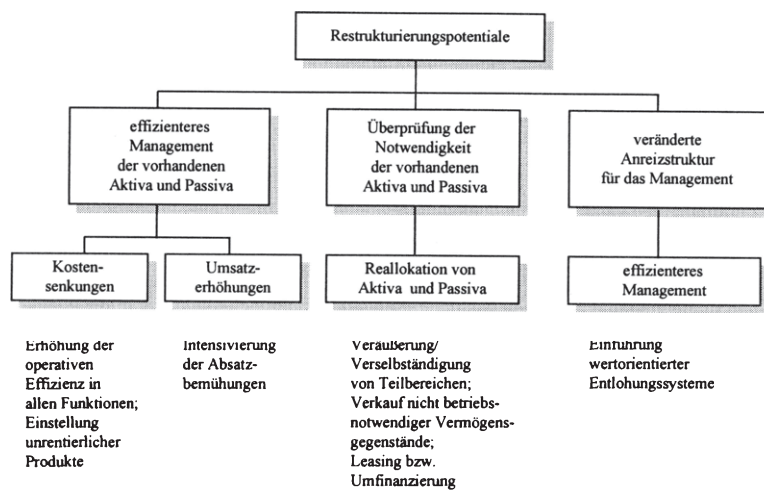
Restrukturierungspotentiale

effizienteres Management der vorhandenen Aktiva und Passiva

Überprüfung der Notwendigkeit der vorhandenen Aktiva und Passiva

veränderte Anreizstruktur für das Management

Kosten-senkungen

Umsatz-erhöhungen

Reallokation von Aktiva und Passiva

effizienteres Management

Erhöhung der operativen Effizienz in allen Funktionen; Einstellung unrentierlicher Produkte

Intensivierung der Absatzbemühungen

Veräußerung/ Verselbständigung von Teilbereichen; Verkauf nicht betriebsnotwendiger Vermögensgegenstände; Leasing bzw. Umfinanzierung

Einführung wertorientierter Entlohnungssysteme